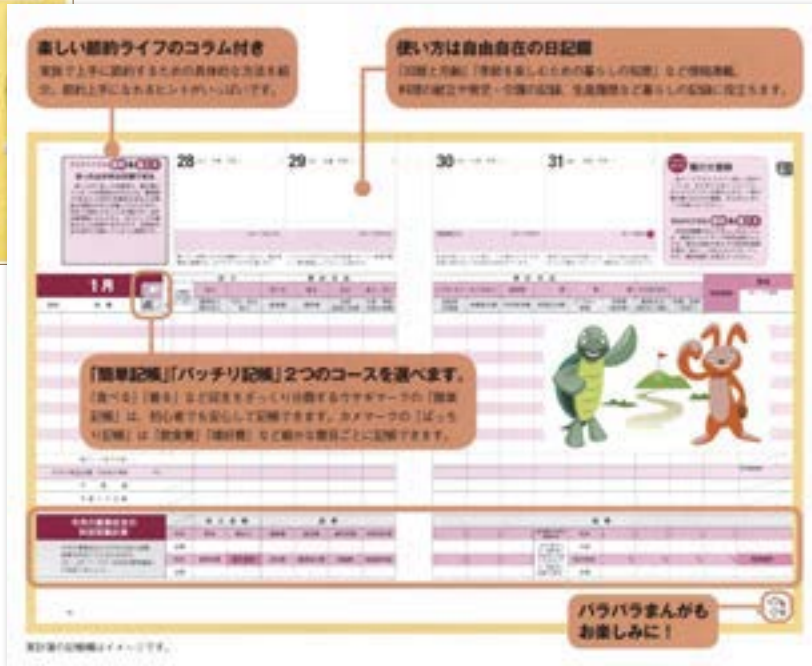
楽しい節約ライフのコラム付き

家計を上手に節約するための具体的な方法を紹介。節約上手になれるヒントがいっぱいです。

使い方は自由自在の日記欄

「旬菜と旬齢」「季節を楽しむための暮らしの知恵」など情報満載。料理の献立や育児・介護の記録、生産履歴など暮らしの記録に役立ちます。

28

29

30

31

1月

「簡単記帳」「バッチリ記帳」２つのコースを選べます。

「食べる」「着る」など項目をざっくり分類するウサギマークの「簡単記帳」は、初心者でも安心して記帳できます。カメマークの「ばっちり記帳」は「食費」「被服費」など細かな費目ごとに記帳できます。

パラパラまんがも
お楽しみに！

家計簿の記帳欄はイメージです。